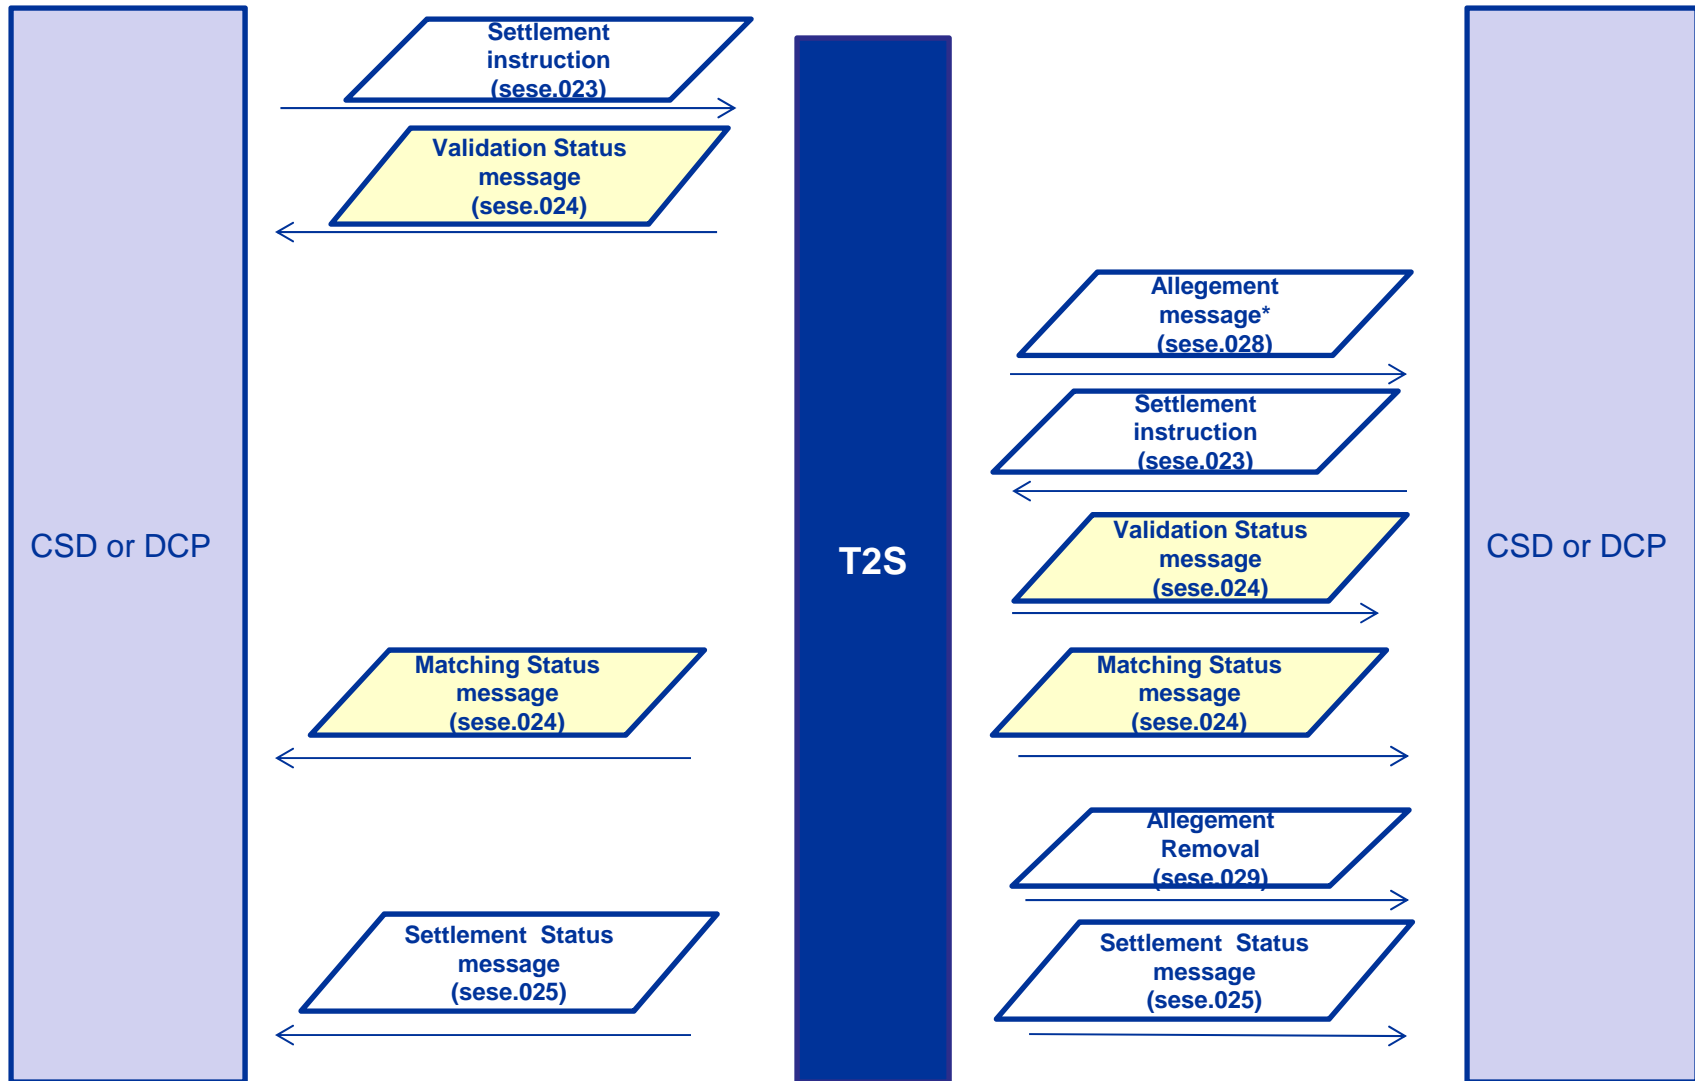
CSD or DCP

Settlement instruction (sese.023)

Validation Status message (sese.024)

Matching Status message (sese.024)

Settlement Status message (sese.025)

T2S

Allegement message* (sese.028)

Settlement instruction (sese.023)

Validation Status message (sese.024)

Matching Status message (sese.024)

Allegement Removal (sese.029)

Settlement Status message (sese.025)

CSD or DCP